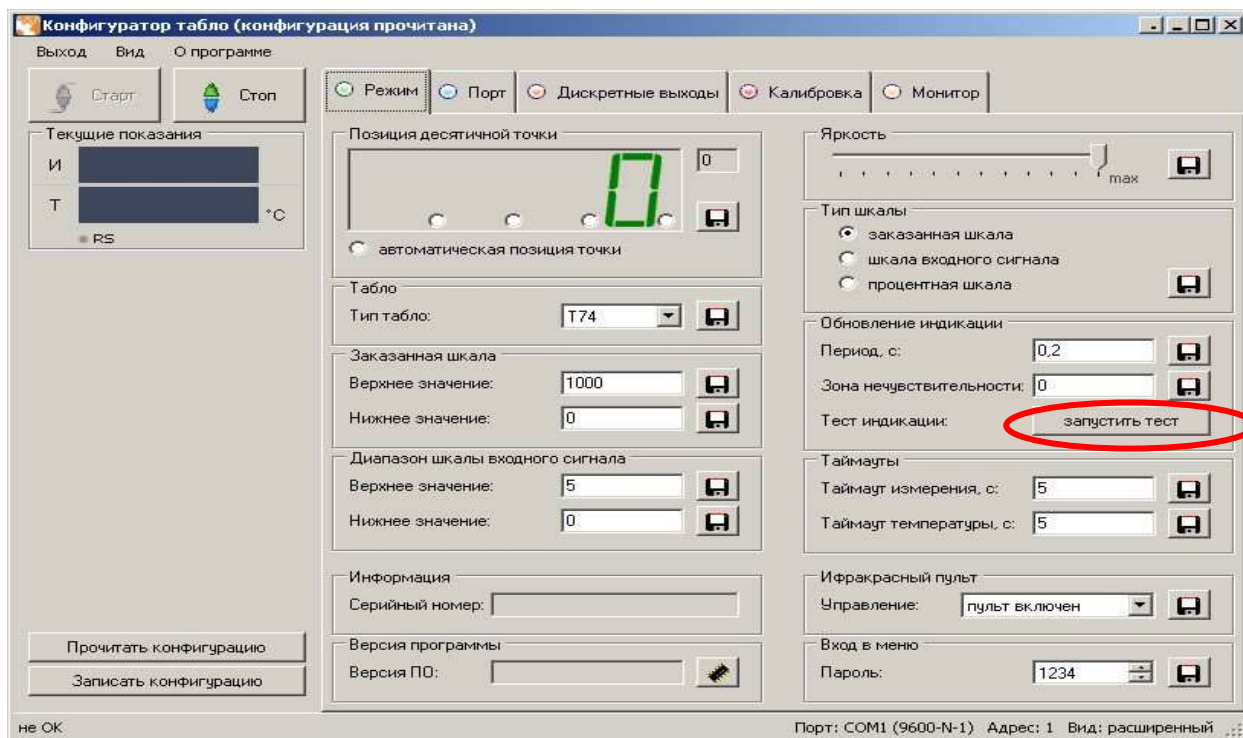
Конфигуратор табло (конфигурация прочитана)

Выход Вид О программе

Старт Стоп

Текущие показания
И
Т °C
RS

Режим Порт Дискретные выходы Калибровка Монитор

Позиция десятичной точки
0
0
автоматическая позиция точки

Табло
Тип табло: T74

Заказанная шкала
Верхнее значение: 1000
Нижнее значение: 0

Диапазон шкалы входного сигнала
Верхнее значение: 5
Нижнее значение: 0

Информация
Серийный номер:

Версия программы
Версия ПО:

Яркость
max

Тип шкалы
заказанная шкала
шкала входного сигнала
процентная шкала

Обновление индикации
Период, с: 0,2
Зона нечувствительности: 0
Тест индикации: запустить тест

Таймауты
Таймаут измерения, с: 5
Таймаут температуры, с: 5

Ифракрасный пульт
Управление: пульт включен

Вход в меню
Пароль: 1234

Прочитать конфигурацию
Записать конфигурацию

не ОК
Порт: COM1 (9600-N-1) Адрес: 1 Вид: расширенный